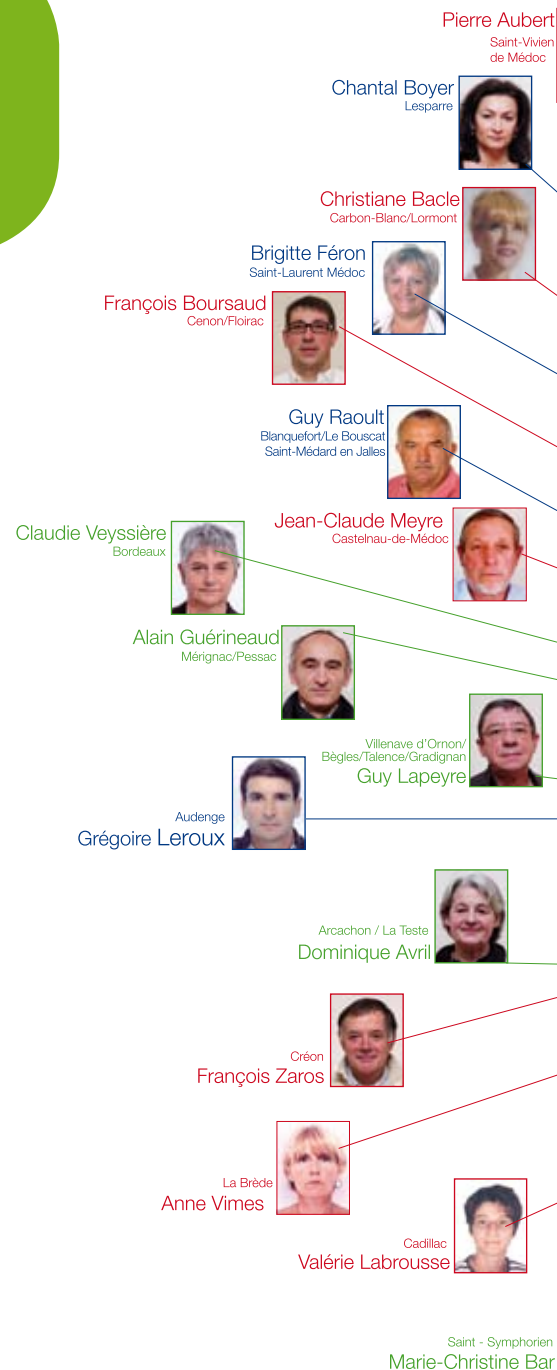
Pierre Aubert
Saint-Vivien de Médoc

Chantal Boyer
Lesparre

Christiane Bacle
Carbon-Blanc/Lormont

Brigitte Féron
Saint-Laurent Médoc

François Boursaud
Cenon/Floirac

Guy Raoult
Blanquefort/Le Bouscat
Saint-Médard en Jalles

Claudie Veyssière
Bordeaux

Jean-Claude Meyre
Castelnau-de-Médoc

Alain Guérineaud
Mérignac/Pessac

Villenave d'Ornon/
Bègles/Talence/Gradignan
Guy Lapeyre

Audenge
Grégoire Leroux

Arcachon / La Teste
Dominique Avril

Créon
François Zaros

La Brède
Anne Vimes

Cadillac
Valérie Labrousse

Saint - Symphorien
Marie-Christine Bar